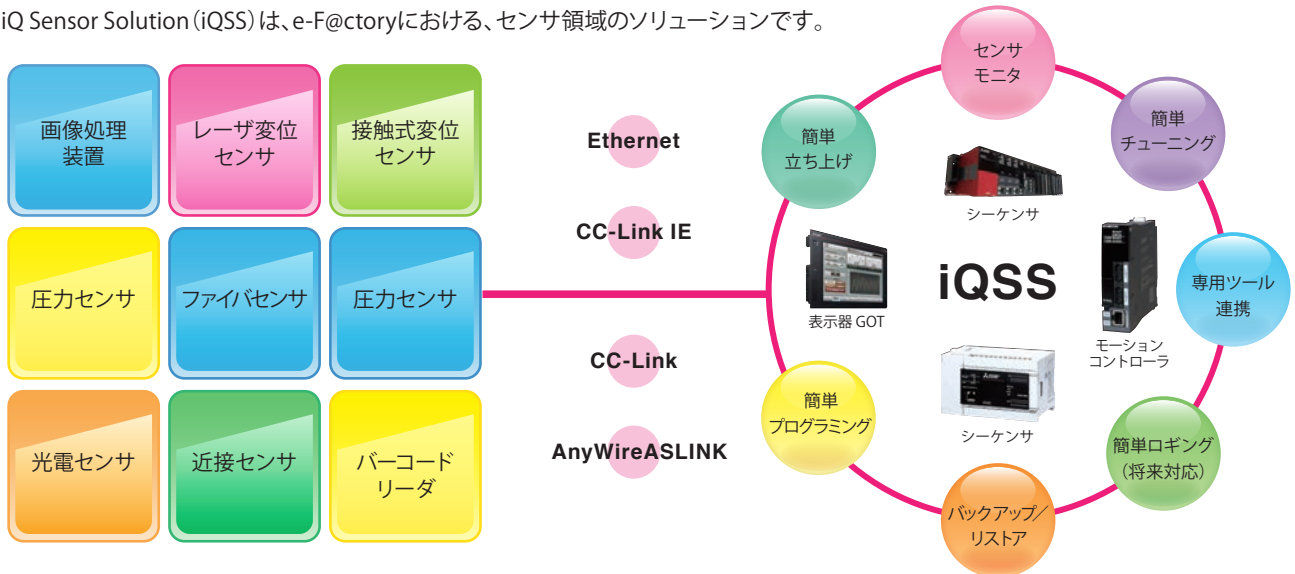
iQ Sensor Solution（iQSS）は、e-F@ctoryにおける、センサ領域のソリューションです。

画像処理装置

レーザ変位センサ

接触式変位センサ

圧力センサ

ファイバセンサ

圧力センサ

光電センサ

近接センサ

バーコードリーダ

Ethernet

CC-Link IE

CC-Link

AnyWireASLINK

センサモニタ

簡単チューニング

専用ツール連携

簡単ロギング（将来対応）

バックアップ/リストア

簡単プログラミング

簡単立ち上げ

シーケンサ

表示器 GOT

iQSS

モーションコントローラ

シーケンサ